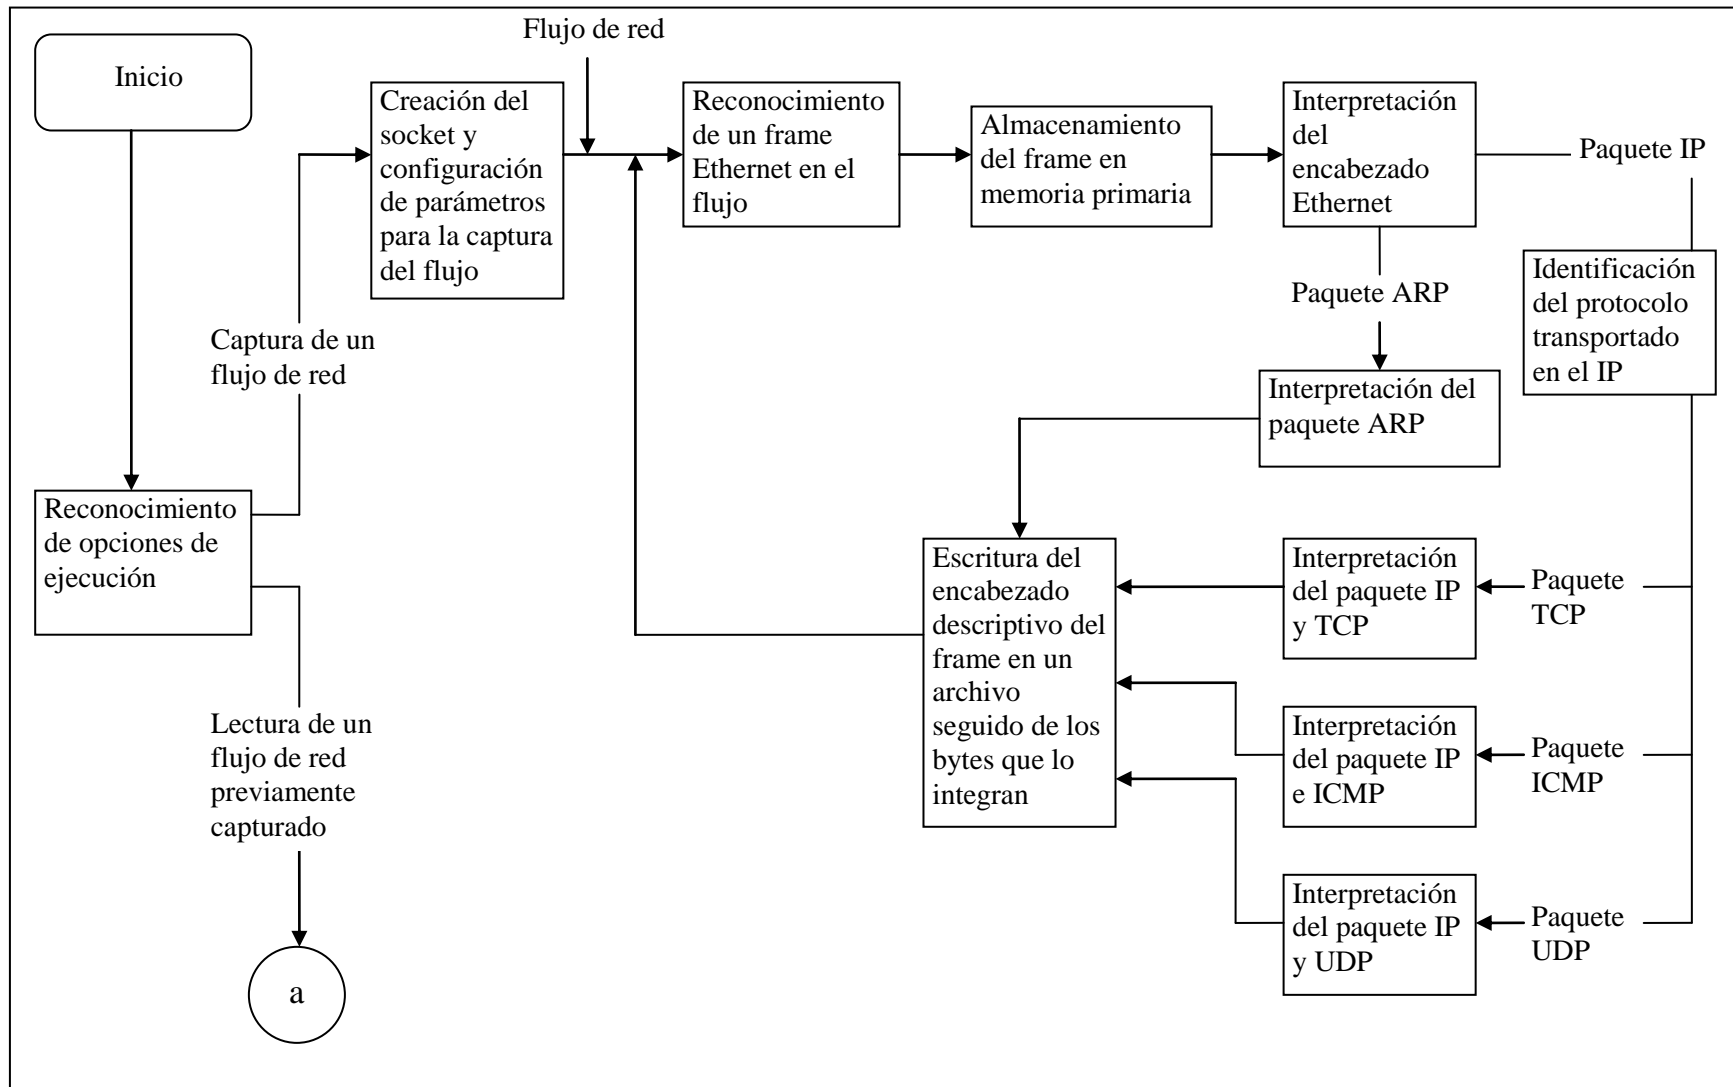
Inicio

Reconocimiento de opciones de ejecución

Captura de un flujo de red

Creación del socket y configuración de parámetros para la captura del flujo

Flujo de red

Reconocimiento de un frame Ethernet en el flujo

Almacenamiento del frame en memoria primaria

Interpretación del encabezado Ethernet

Paquete IP

Paquete ARP

Identificación del protocolo transportado en el IP

Interpretación del paquete ARP

Escritura del encabezado descriptivo del frame en un archivo seguido de los bytes que lo integran

Interpretación del paquete IP y TCP

Paquete TCP

Interpretación del paquete IP e ICMP

Paquete ICMP

Interpretación del paquete IP y UDP

Paquete UDP

Lectura de un flujo de red previamente capturado

a